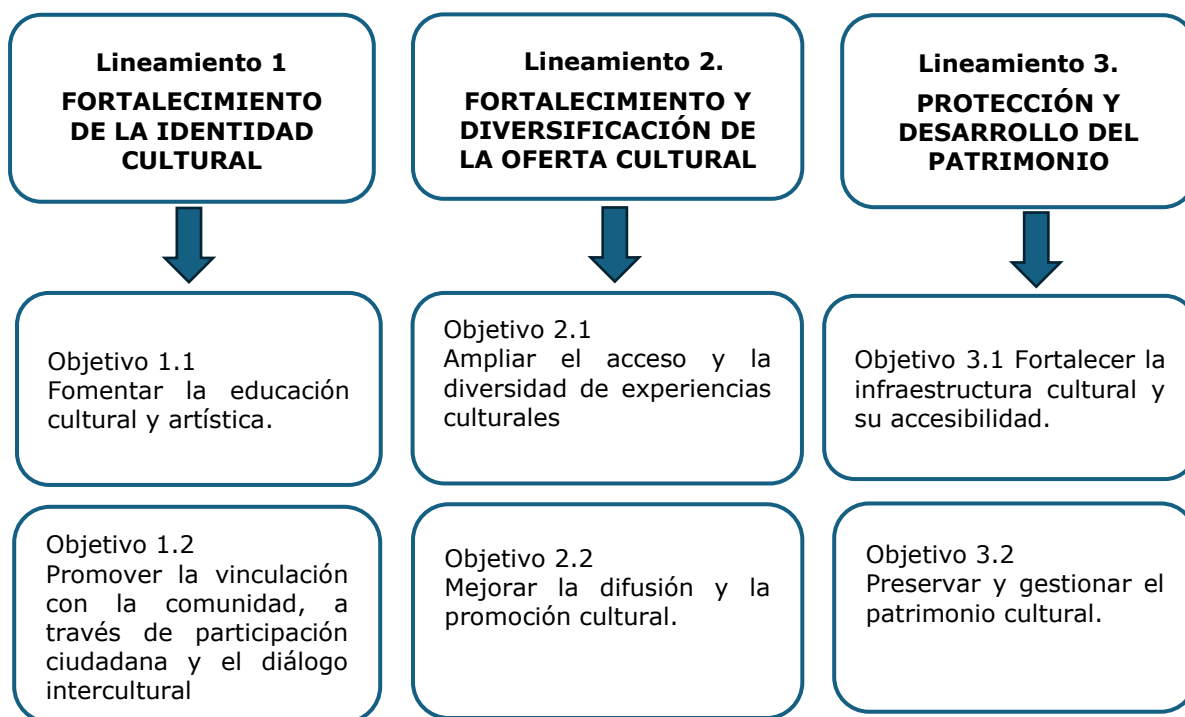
Lineamiento 1

FORTALECIMIENTO DE LA IDENTIDAD CULTURAL

Objetivo 1.1
Fomentar la educación cultural y artística.

Objetivo 1.2
Promover la vinculación con la comunidad, a través de participación ciudadana y el diálogo intercultural

Lineamiento 2.

FORTALECIMIENTO Y DIVERSIFICACIÓN DE LA OFERTA CULTURAL

Objetivo 2.1
Ampliar el acceso y la diversidad de experiencias culturales

Objetivo 2.2
Mejorar la difusión y la promoción cultural.

Lineamiento 3.

PROTECCIÓN Y DESARROLLO DEL PATRIMONIO

Objetivo 3.1 Fortalecer la infraestructura cultural y su accesibilidad.

Objetivo 3.2
Preservar y gestionar el patrimonio cultural.